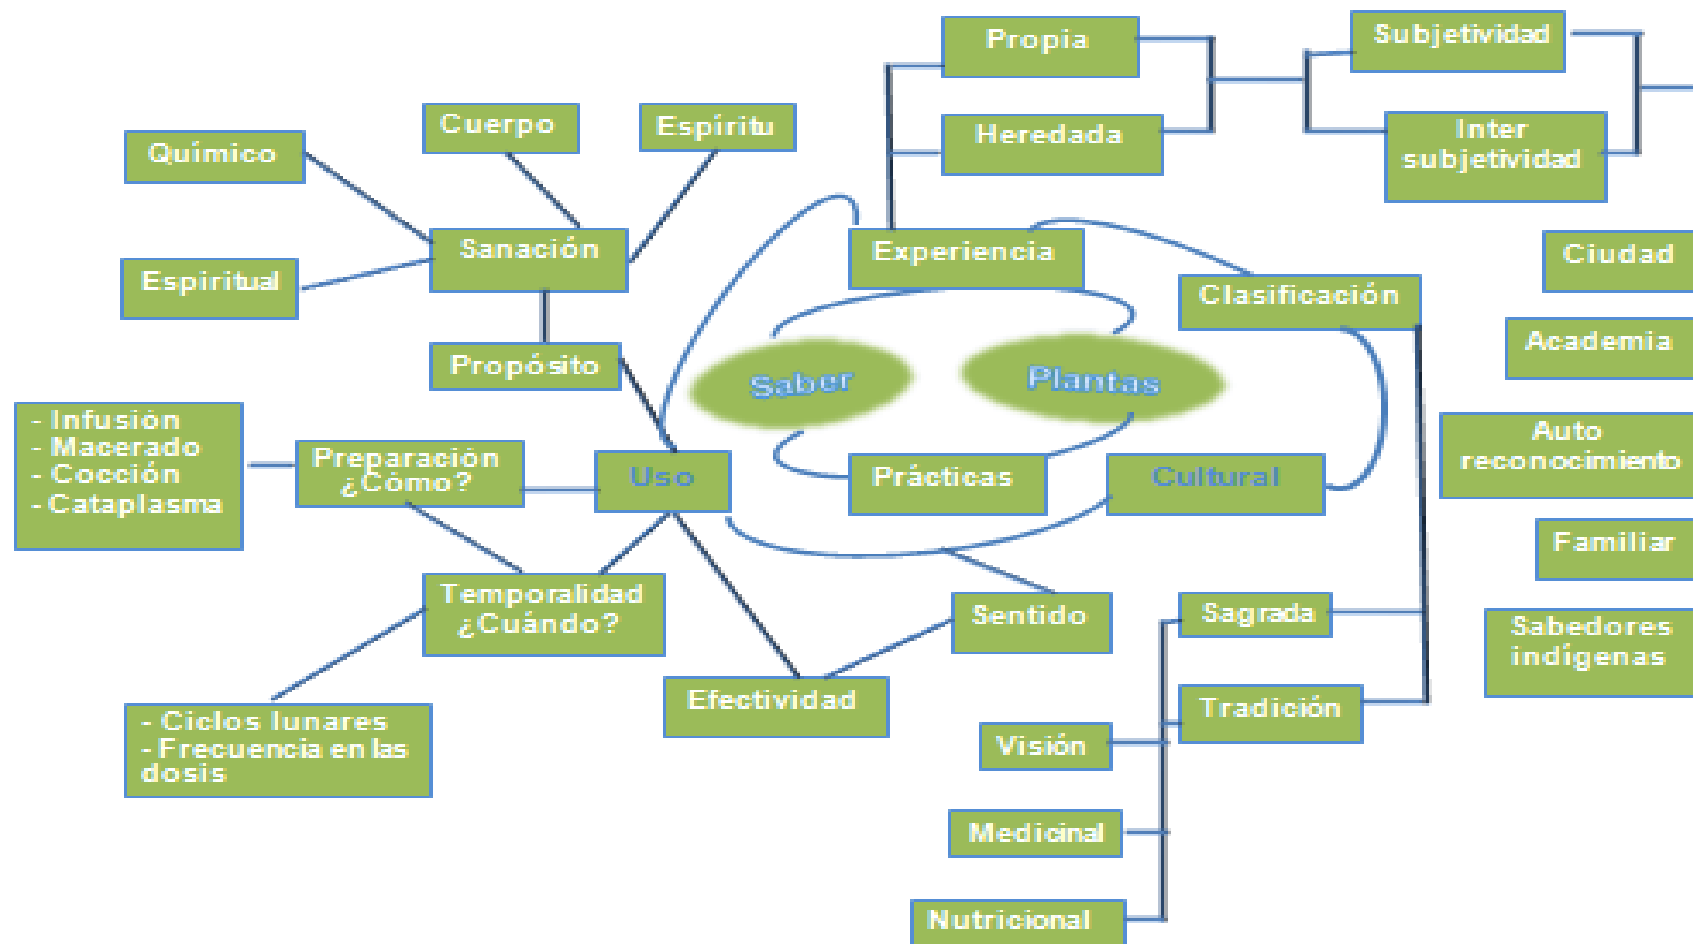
Propia

Heredada

Subjetividad

Inter subjetividad

Cuerpo

Espíritu

Químico

Sanación

Espiritual

Propósito

Experiencia

Clasificación

Ciudad

Academia

Auto reconocimiento

Familiar

Sabedores indígenas

Saber

Plantas

- Infusión
- Macerado
- Cocción
- Cataplasma

Preparación ¿Cómo?

Uso

Prácticas

Cultural

Temporalidad ¿Cuándo?

Sentido

Sagrada

Efectividad

Tradición

- Ciclos lunares
- Frecuencia en las dosis

Visión

Medicinal

Nutricional